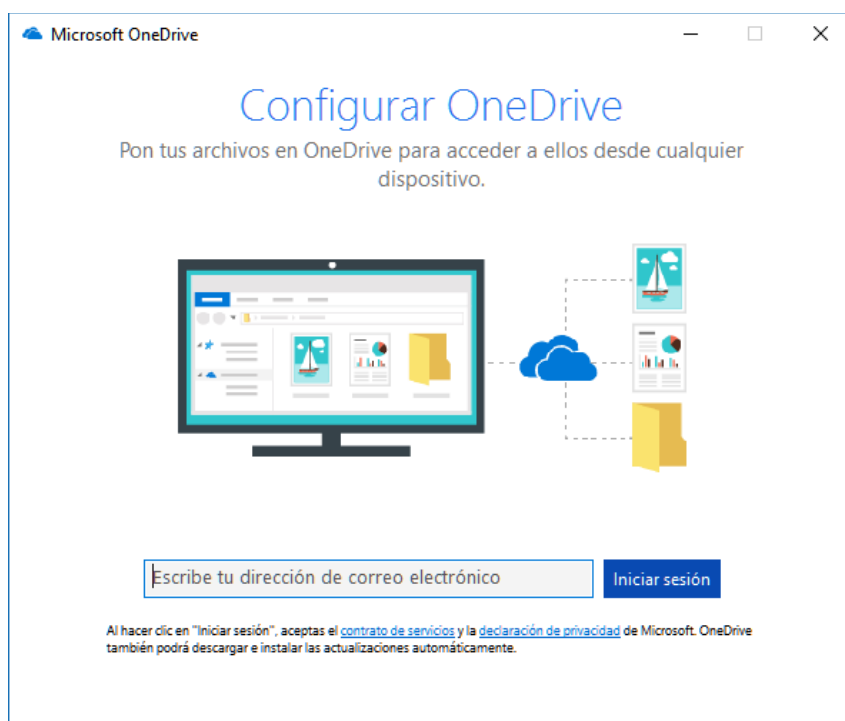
Microsoft OneDrive

Configurar OneDrive

Pon tus archivos en OneDrive para acceder a ellos desde cualquier dispositivo.

Escribe tu dirección de correo electrónico

Iniciar sesión

Al hacer clic en "Iniciar sesión", aceptas el contrato de servicios y la declaración de privacidad de Microsoft. OneDrive también podrá descargar e instalar las actualizaciones automáticamente.